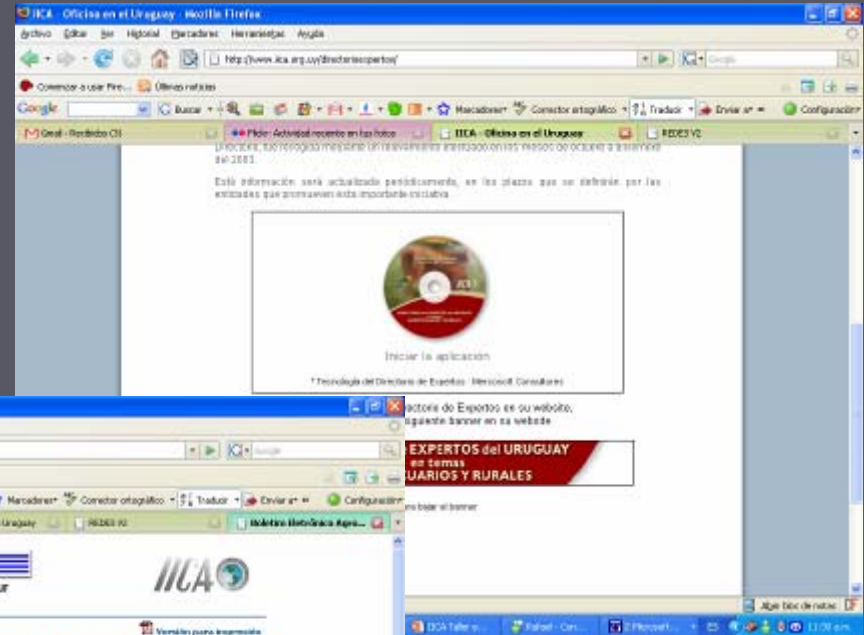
IICA - Oficina en el Uruguay - Mozilla Firefox

Archivo Editar Ver Historial Marcadores Herramientas Ayuda

http://www.iica.org.uy/directorioexpertos/

Comenzar a usar Fire... Últimas noticias

Google Buscar Marcadores Corrector ortográfico Traducir Enviar a Configuración

Gmail - Recibidos (3) Flickr: Actividad reciente en tus fotos IICA - Oficina en el Uruguay REDES V2

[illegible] fue recogida mediante un relevamiento efectuado en los meses de octubre a diciembre del 2003.

Esta información será actualizada periódicamente, en los plazos que se definirán por las entidades que promueven esta importante iniciativa.

Iniciar la aplicación

* Tecnología del Directorio de Expertos : Mercosoft Consultores

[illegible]ctorio de Expertos en su website. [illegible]guiente banner en su website

EXPERTOS del URUGUAY en temas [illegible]UARIOS Y RURALES

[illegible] bajar el banner

Marcadores Corrector ortográfico Traducir Enviar a Configuración

Uruguay REDES V2 Boletim Eletrônico Agro...

IICA

Versión para impresión

Abre bloc de notas

IICA Taller e... Rafael - Con... Microsoft... 11:50 a.m.